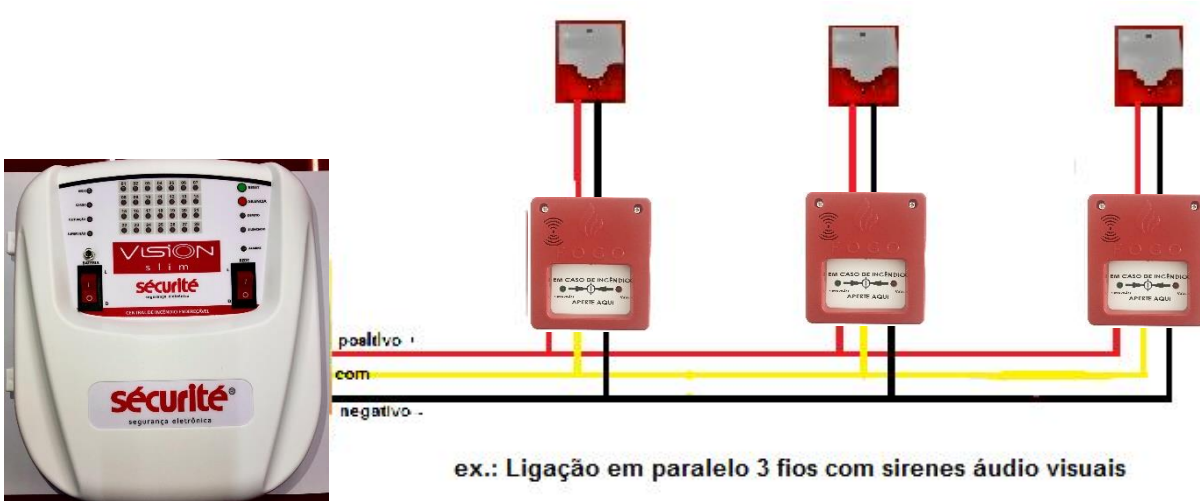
VISION slim
sécurité
segurança eletrônica

sécurité®
segurança eletrônica

EM CASO DE INCÊNDIO
APERTE AQUI

EM CASO DE INCÊNDIO
APERTE AQUI

EM CASO DE INCÊNDIO
APERTE AQUI

positivo +
com
negativo -

ex.: Ligação em paralelo 3 fios com sirenes áudio visuais